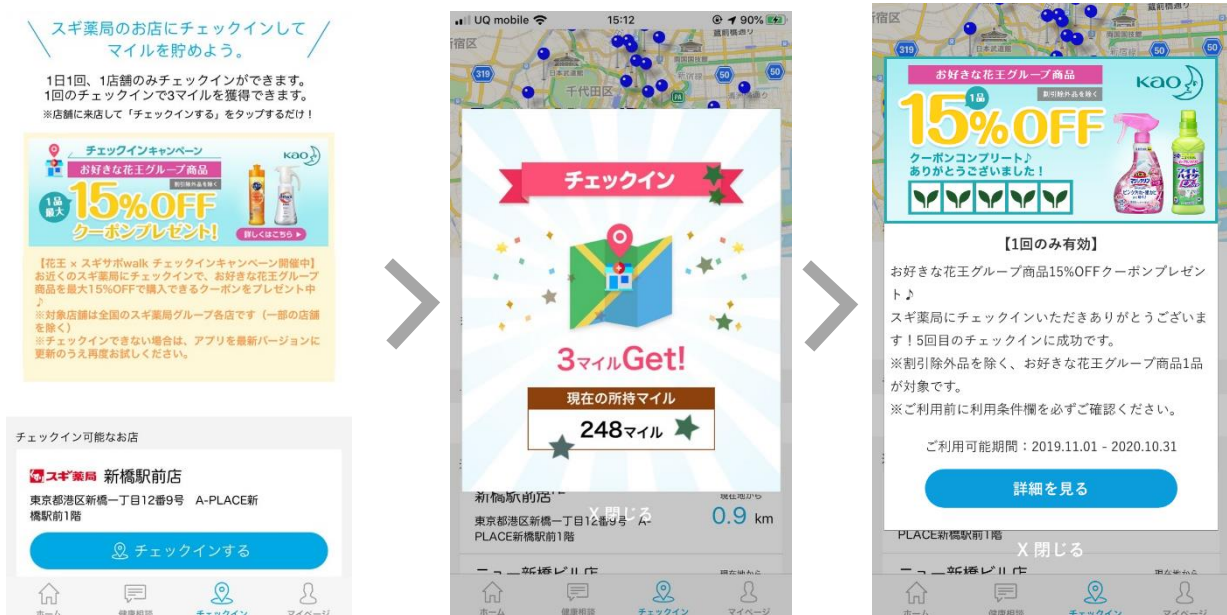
スギ薬局のお店にチェックインして マイルを貯めよう。

1日1回、1店舗のみチェックインができます。
1回のチェックインで3マイルを獲得できます。
※店舗に来店して「チェックインする」をタップするだけ！

チェックインキャンペーン
お好きな花王グループ商品
割引除外品を除く
1品最大 15%OFF
クーポンプレゼント！
詳しくはこちら ▶
KAO

【花王 × スギサポwalk チェックインキャンペーン開催中】
お近くのスギ薬局にチェックインで、お好きな花王グループ商品を最大15%OFFで購入できるクーポンをプレゼント中♪
※対象店舗は全国のスギ薬局グループ各店です（一部の店舗を除く）
※チェックインできない場合は、アプリを最新バージョンに更新のうえ再度お試しください。

チェックイン可能なお店

スギ薬局 新橋駅前店
東京都港区新橋一丁目12番9号 A-PLACE新橋駅前1階

チェックインする

ホーム 健康相談 チェックイン マイページ

UQ mobile 15:12 90%

千代田区

チェックイン

3マイルGet!

現在の所持マイル
248マイル

新橋駅前店
東京都港区新橋一丁目12番9号 A-PLACE新橋駅前1階
現在地から 0.9 km
X 閉じる
ニュー新橋ビル店

ホーム 健康相談 チェックイン マイページ

お好きな花王グループ商品
割引除外品を除く
1品 15%OFF
クーポンコンプリート♪
ありがとうございました！
KAO

【1回のみ有効】
お好きな花王グループ商品15%OFFクーポンプレゼント♪
スギ薬局にチェックインいただきありがとうございます！5回目のチェックインに成功です。
※割引除外品を除く、お好きな花王グループ商品1品が対象です。
※ご利用前に利用条件欄を必ずご確認ください。

ご利用可能期間：2019.11.01 - 2020.10.31

詳細を見る

PLACE新橋駅前1階
X 閉じる
ニュー新橋ビル店

ホーム 健康相談 チェックイン マイページ